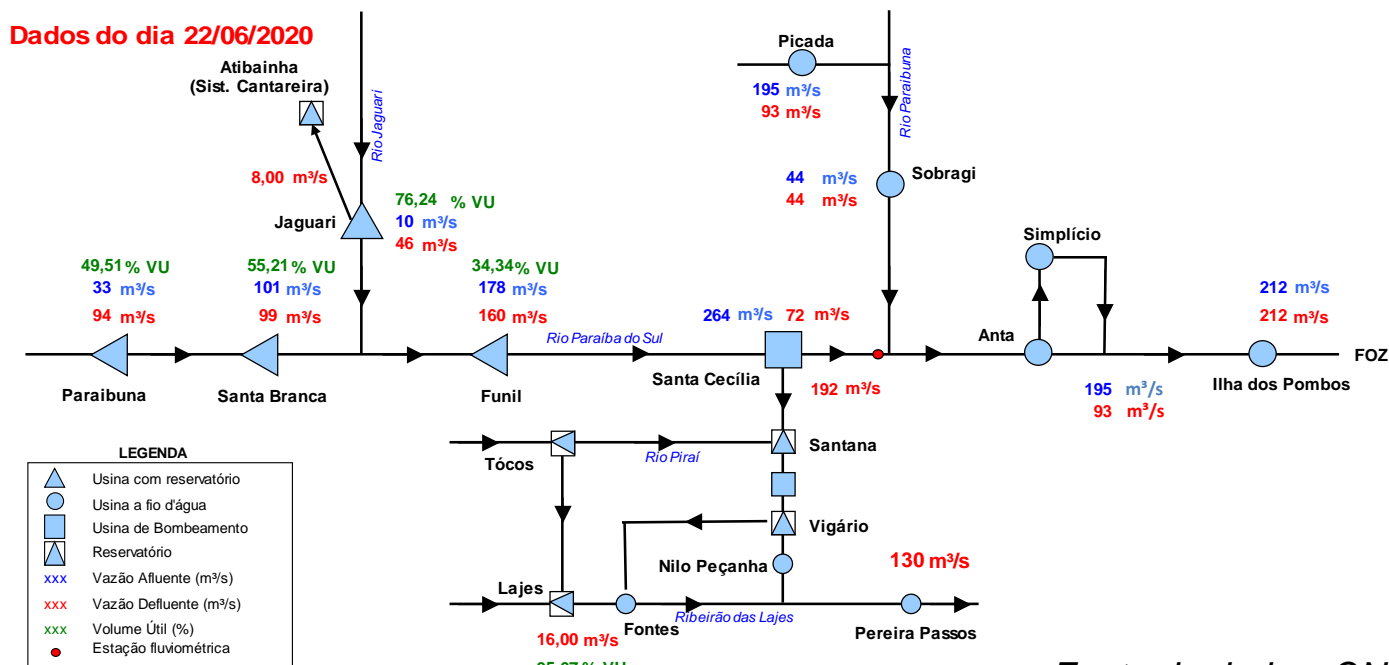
Dados do dia 22/06/2020

Atibainha (Sist. Cantareira)

Rio Jaguari

8,00 m³/s

Jaguari

76,24 % VU
10 m³/s
46 m³/s

Picada

195 m³/s
93 m³/s

Rio Paraibuna

44 m³/s
44 m³/s

Sobragi

Simplício

49,51 % VU
33 m³/s
94 m³/s

55,21 % VU
101 m³/s
99 m³/s

34,34 % VU
178 m³/s
160 m³/s

264 m³/s 72 m³/s

212 m³/s
212 m³/s

Rio Paraíba do Sul

Anta

FOZ

Paraibuna

Santa Branca

Funil

Santa Cecília

192 m³/s

195 m³/s
93 m³/s

Ilha dos Pombos

LEGENDA

Usina com reservatório
Usina a fio d'água
Usina de Bombeamento
Reservatório
xxx Vazão Afluente (m³/s)
xxx Vazão Defluente (m³/s)
xxx Volume Útil (%)
Estação fluviométrica

Tócos

Rio Piraí

Santana

Vigário

Nilo Peçanha

130 m³/s

Lajes

Fontes

Ribeirão das Lajes

Pereira Passos

16,00 m³/s

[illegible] % VU

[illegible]